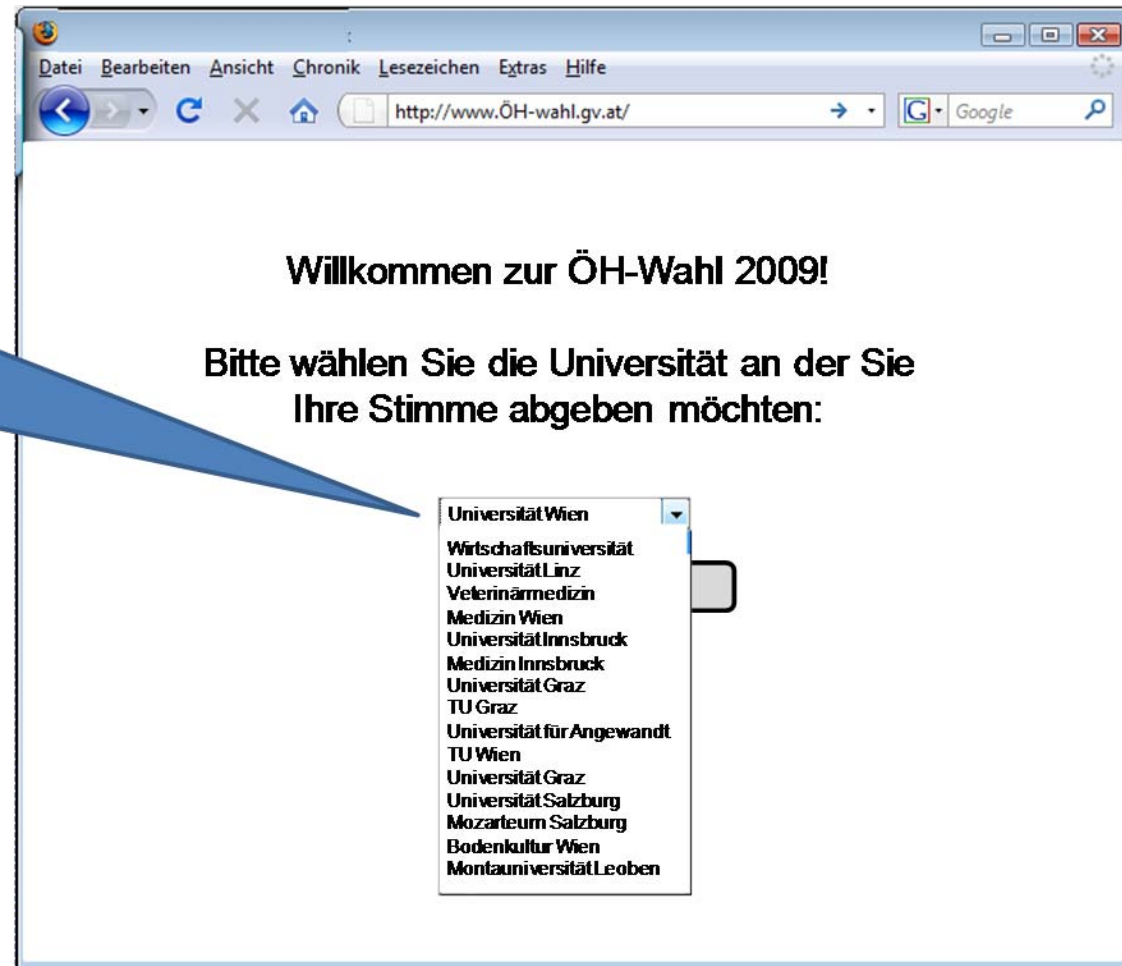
Datei Bearbeiten Ansicht Chronik Lesezeichen Extras Hilfe

http://www.ÖH-wahl.gv.at/

Google

Willkommen zur ÖH-Wahl 2009!

Bitte wählen Sie die Universität an der Sie Ihre Stimme abgeben möchten:

Universität Wien

Wirtschaftsuniversität
Universität Linz
Veterinärmedizin
Medizin Wien
Universität Innsbruck
Medizin Innsbruck
Universität Graz
TU Graz
Universität für Angewandt
TU Wien
Universität Graz
Universität Salzburg
Mozarteum Salzburg
Bodenkultur Wien
Montauniversität Leoben